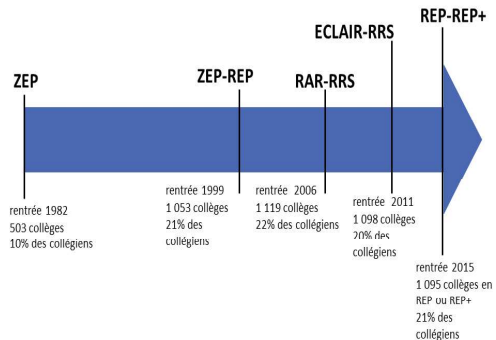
ZEP

ZEP-REP

RAR-RRS

ECLAIR-RRS

REP-REP+

rentrée 1982
503 collèges
10% des collégiens

rentrée 1999
1 053 collèges
21% des collégiens

rentrée 2006
1 119 collèges
22% des collégiens

rentrée 2011
1 098 collèges
20% des collégiens

rentrée 2015
1 095 collèges en REP ou REP+
21% des collégiens